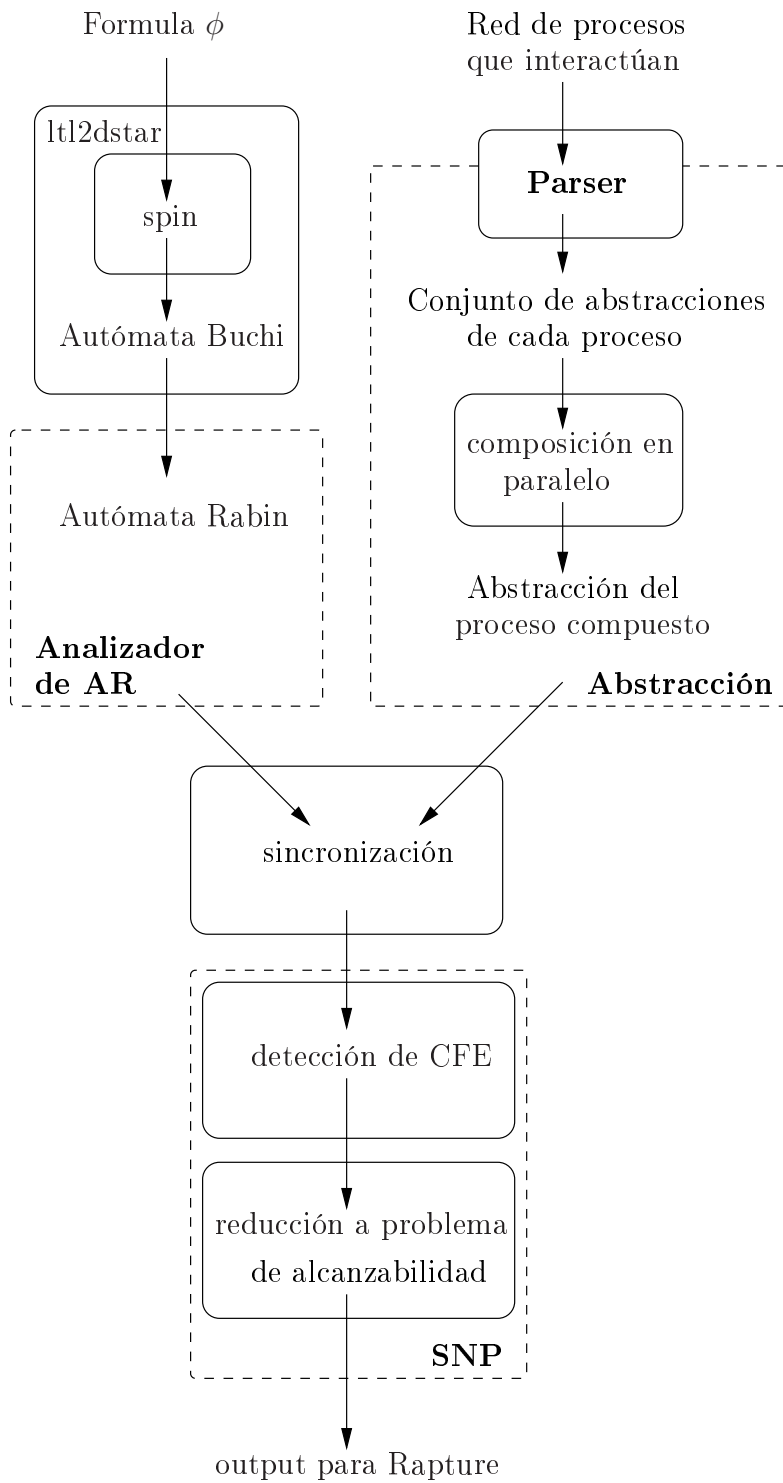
Formula $\phi$

Red de procesos que interactúan

ltl2dstar

spin

Autómata Buchi

Parser

Conjunto de abstracciones de cada proceso

composición en paralelo

Autómata Rabin

Abstracción del proceso compuesto

Analizador de AR

Abstracción

sincronización

detección de CFE

reducción a problema de alcanzabilidad

SNP

output para Rapture